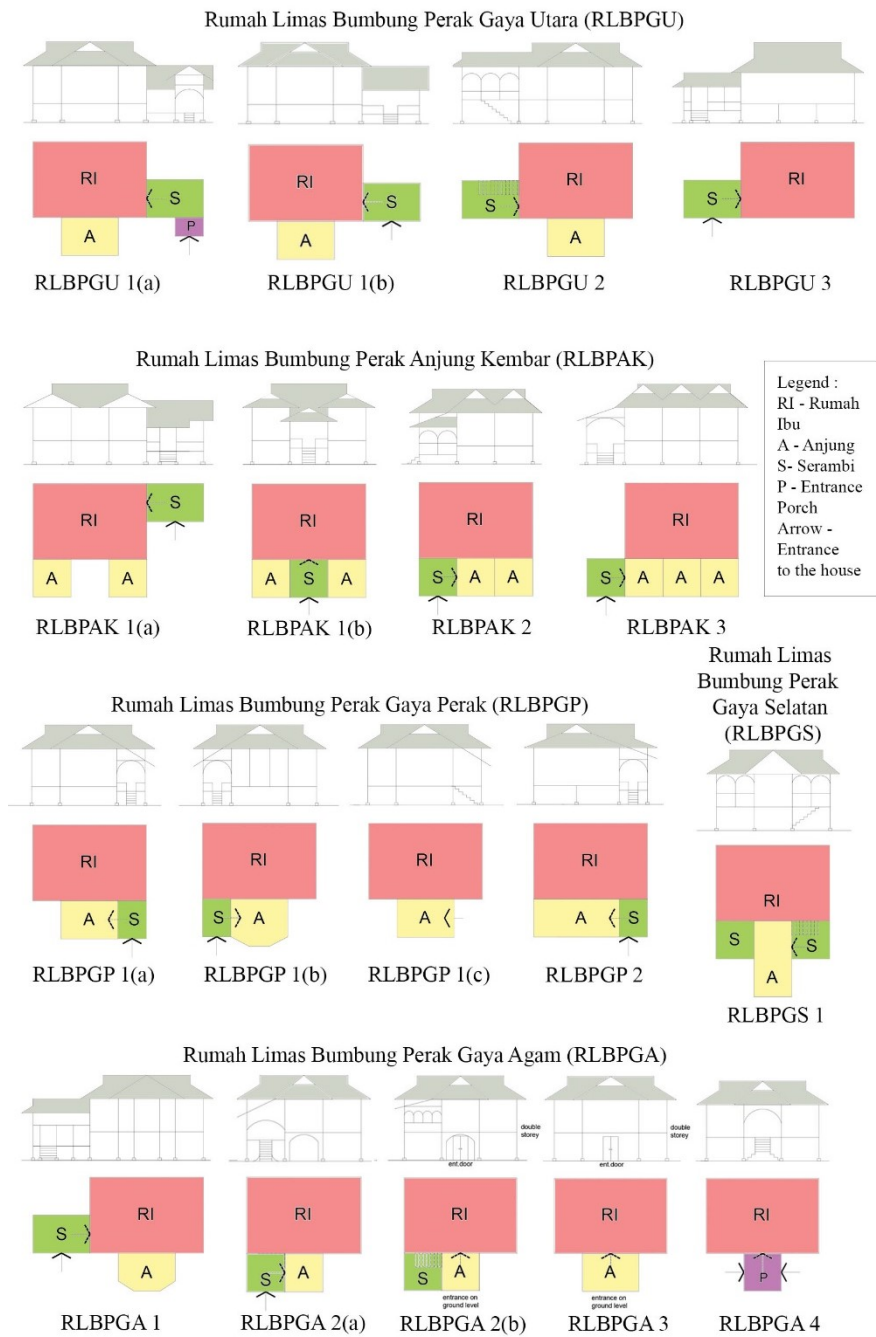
Rumah Limas Bumbung Perak Gaya Utara (RLBPGU)

RI
S
A
P
RLBPGU 1(a)

RI
S
A
RLBPGU 1(b)

S
RI
A
RLBPGU 2

S
RI
RLBPGU 3

Rumah Limas Bumbung Perak Anjung Kembar (RLBPAK)

Legend :
RI - Rumah Ibu
A - Anjung
S- Serambi
P - Entrance Porch
Arrow - Entrance to the house

RI
S
A
A
RLBPAK 1(a)

RI
A
S
A
RLBPAK 1(b)

RI
S
A
A
RLBPAK 2

RI
S
A
A
A
RLBPAK 3

Rumah Limas Bumbung Perak Gaya Perak (RLBPGP)

Rumah Limas Bumbung Perak Gaya Selatan (RLBPGS)

RI
A
S
RLBPGP 1(a)

RI
S
A
RLBPGP 1(b)

RI
A
RLBPGP 1(c)

RI
A
S
RLBPGP 2

RI
S
S
A
RLBPGS 1

Rumah Limas Bumbung Perak Gaya Agam (RLBPGA)

double storey
ent.door
double storey
ent.door

S
RI
A
RLBPGA 1

RI
S
A
RLBPGA 2(a)

RI
S
A
entrance on ground level
RLBPGA 2(b)

RI
A
entrance on ground level
RLBPGA 3

RI
P
RLBPGA 4